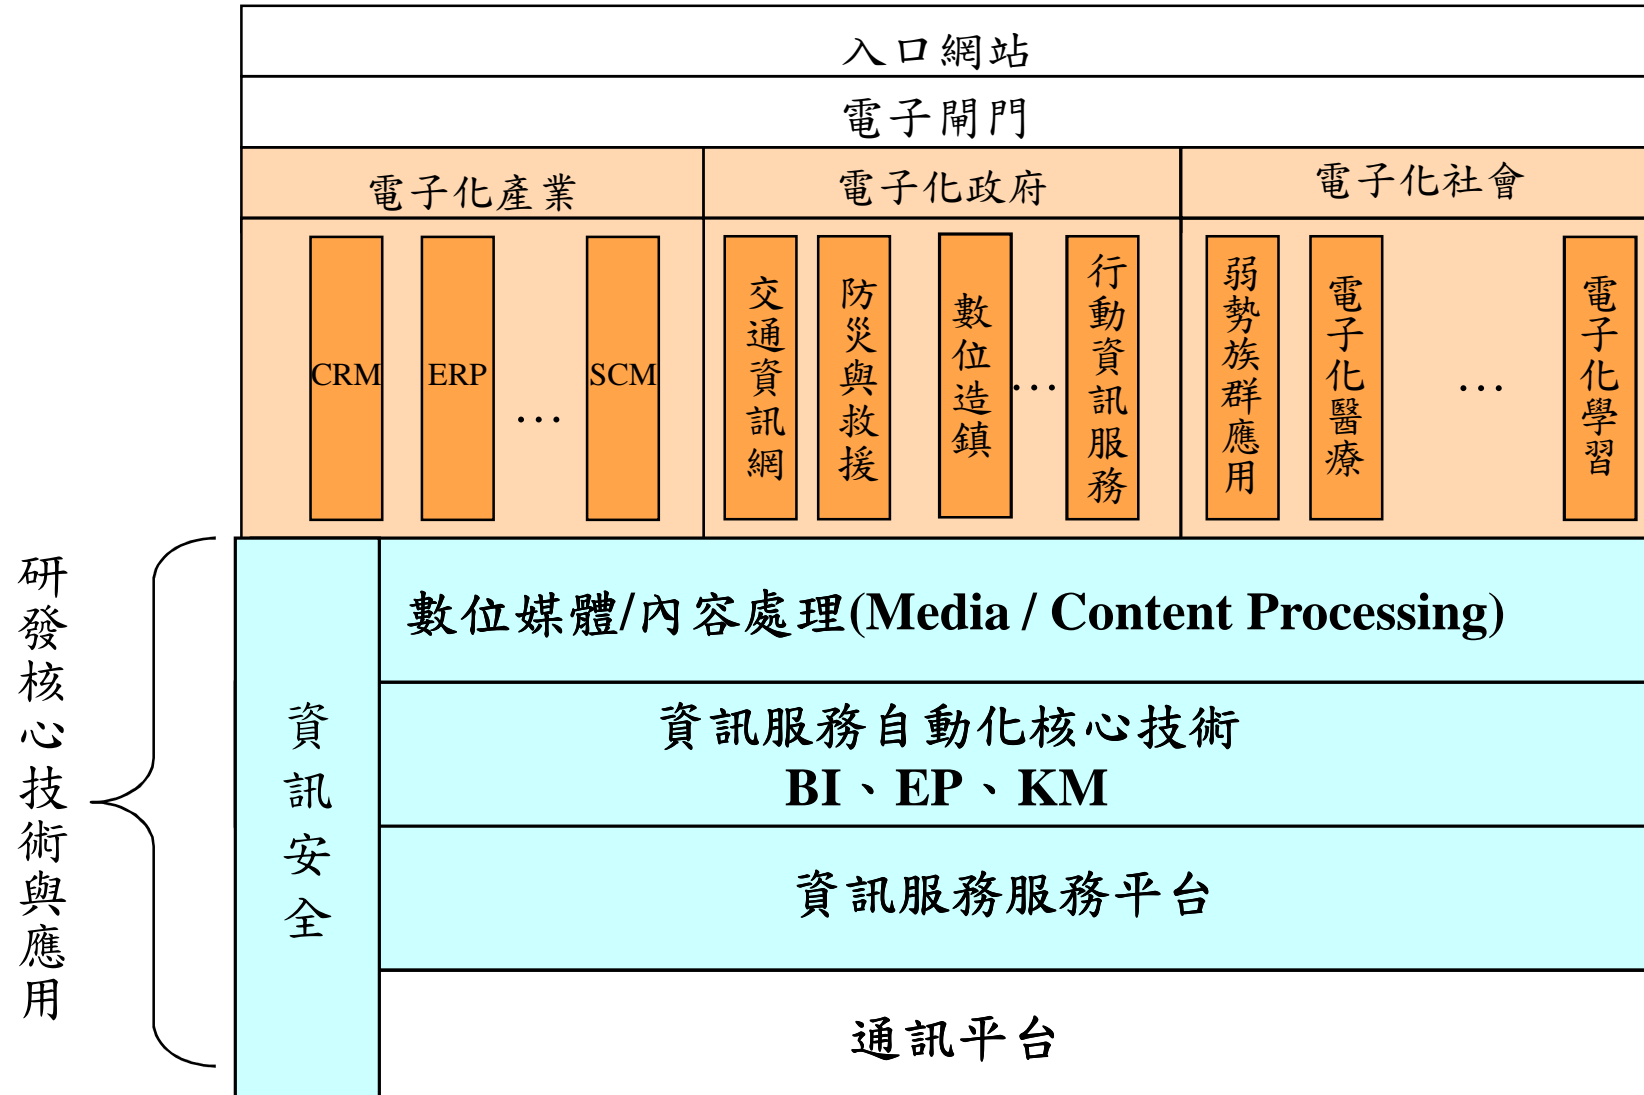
入口網站

電子閘門

電子化產業

CRM

ERP

…

SCM

電子化政府

交通資訊網

防災與救援

數位造鎮

…

行動資訊服務

電子化社會

弱勢族群應用

電子化醫療

…

電子化學習

研發核心技術與應用

資訊安全

數位媒體/內容處理(Media / Content Processing)

資訊服務自動化核心技術
BI、EP、KM

資訊服務服務平台

通訊平台